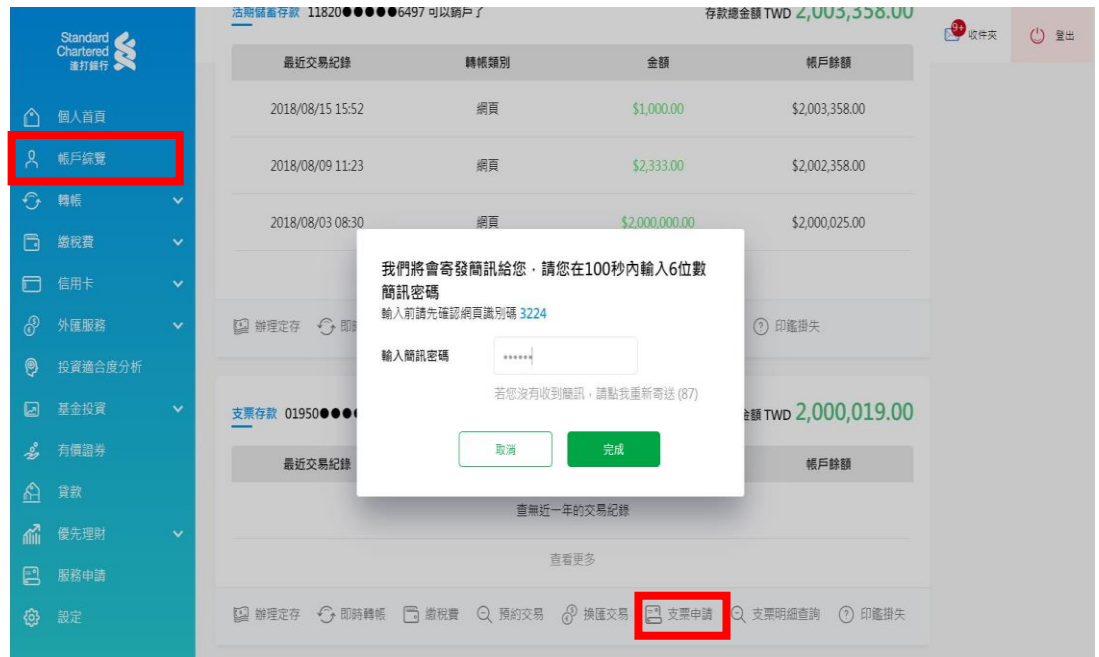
Standard Chartered 渣打銀行

個人首頁
帳戶餘覽
轉帳
繳稅費
信用卡
外匯服務
投資適合度分析
基金投資
有價證券
貸款
優先理財
服務申請
設定

活期儲蓄存款 11820●●●●●6497 可以銷戶了

存款總金額 TWD 2,003,358.00

9+ 收件夾

登出

| 最近交易紀錄 | 轉帳類別 | 金額 | 帳戶餘額 |
|---|---|---|---|
| 2018/08/15 15:52 | 網頁 | $1,000.00 | $2,003,358.00 |
| 2018/08/09 11:23 | 網頁 | $2,333.00 | $2,002,358.00 |
| 2018/08/03 08:30 | 網頁 | $2,000,000.00 | $2,000,025.00 |

辦理定存 即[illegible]

印鑑掛失

我們將會寄發簡訊給您，請您在100秒內輸入6位數簡訊密碼
輸入前請先確認網頁識別碼 3224

輸入簡訊密碼 ••••••

若您沒有收到簡訊，請點我重新寄送 (87)

取消 完成

支票存款 01950●●●

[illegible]總金額 TWD 2,000,019.00

| 最近交易紀錄 | | | 帳戶餘額 |
|---|---|---|---|

查無近一年的交易紀錄

查看更多

辦理定存 即時轉帳 繳稅費 預約交易 換匯交易 支票申請 支票明細查詢 印鑑掛失